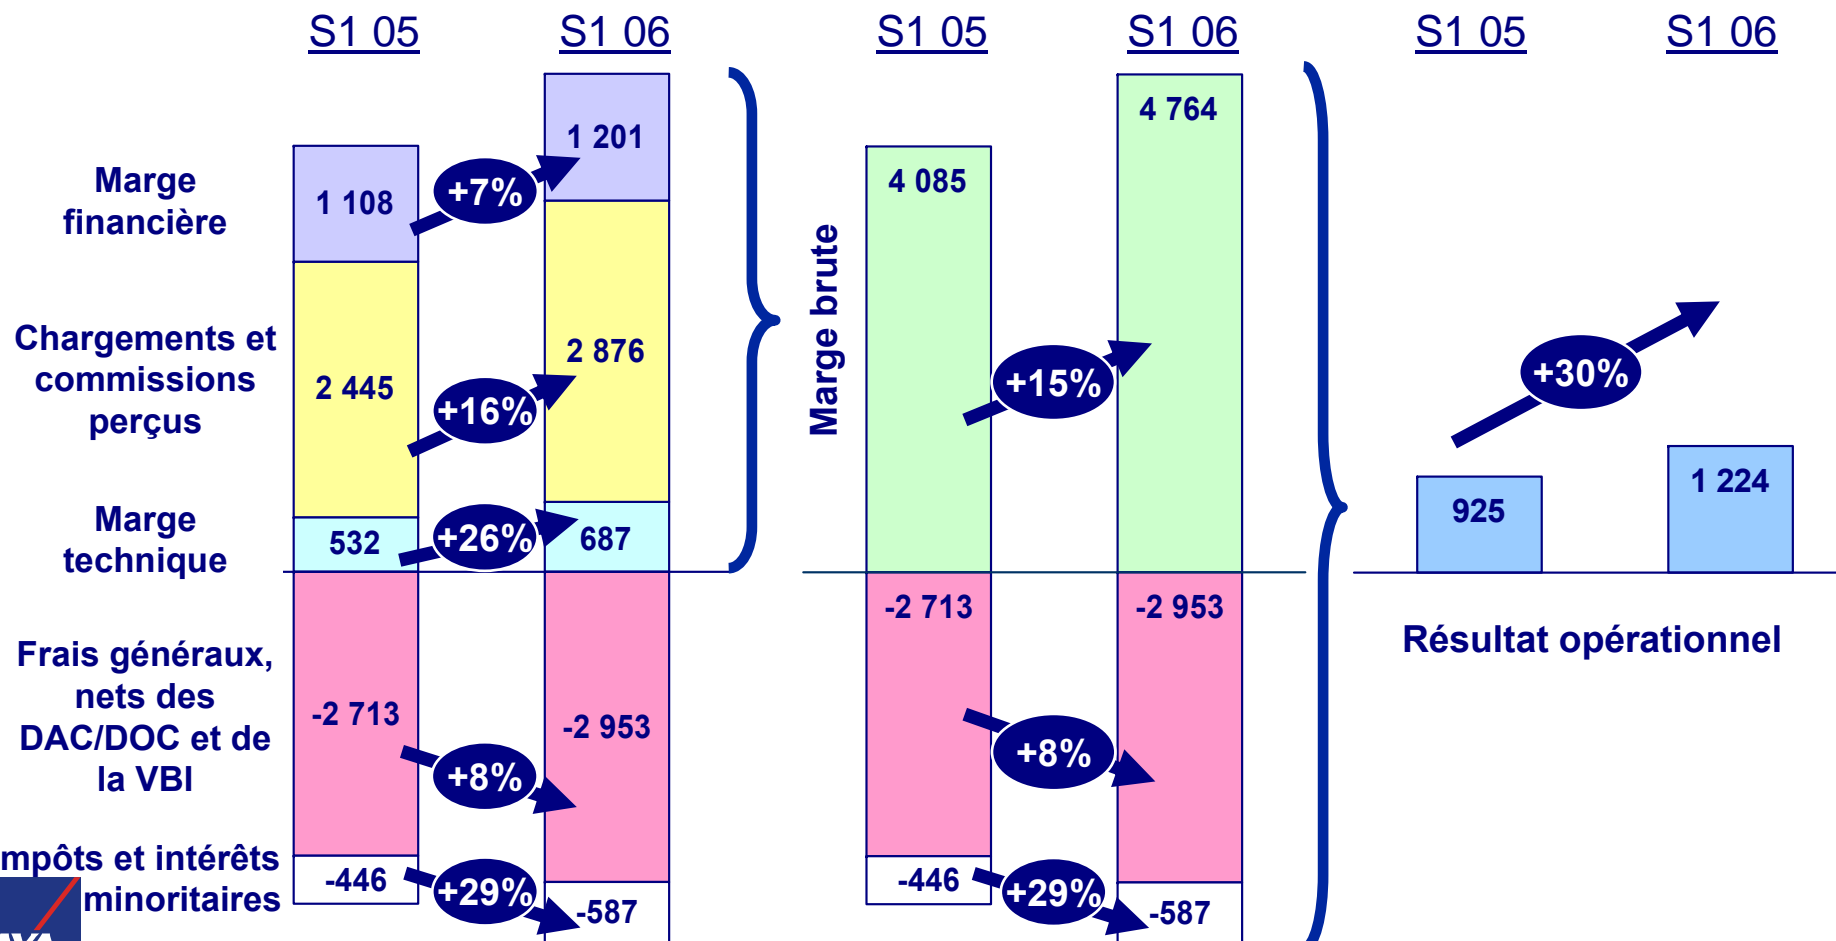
S1 05 S1 06 S1 05 S1 06 S1 05 S1 06

Marge financière

1 108 +7% 1 201

Chargements et commissions perçus

2 445 +16% 2 876

Marge technique

532 +26% 687

Frais généraux, nets des DAC/DOC et de la VBI

-2 713 +8% -2 953

mpôts et intérêts minoritaires

-446 +29% -587

Marge brute

4 085 +15% 4 764

-2 713 +8% -2 953

-446 +29% -587

+30%

925 1 224

Résultat opérationnel